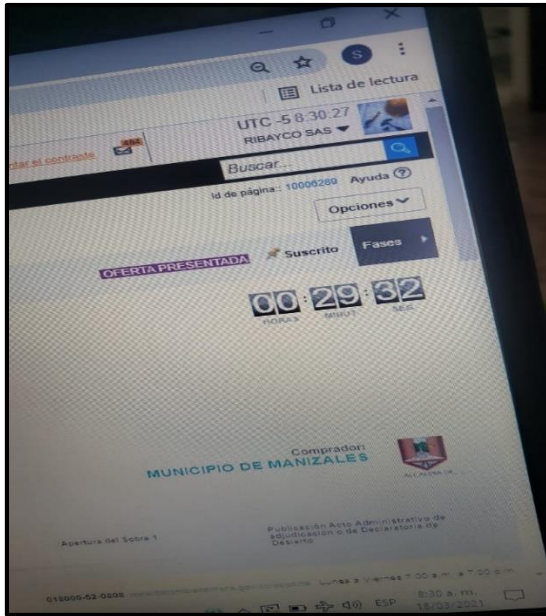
S

Lista de lectura

UTC -5 8:30:27

RIBAYCO SAS

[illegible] el contrasto

484

Buscar...

Id de página:: 10006289 Ayuda

Opciones

OFERTA PRESENTADA

Suscrito

Fases

00 : 29 : 32

HORAS MINUT SEG

Comprador:

MUNICIPIO DE MANIZALES

ALCALDIA DE

Apertura del Sobre 1

Publicación Acto Administrativo de adjudicación o de Declaratoria de Desierto

018000-52-0808 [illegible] Lunes a Viernes 7:00 a.m. a 7:00 p.m.

ESP

8:30 a. m.

18/03/2021